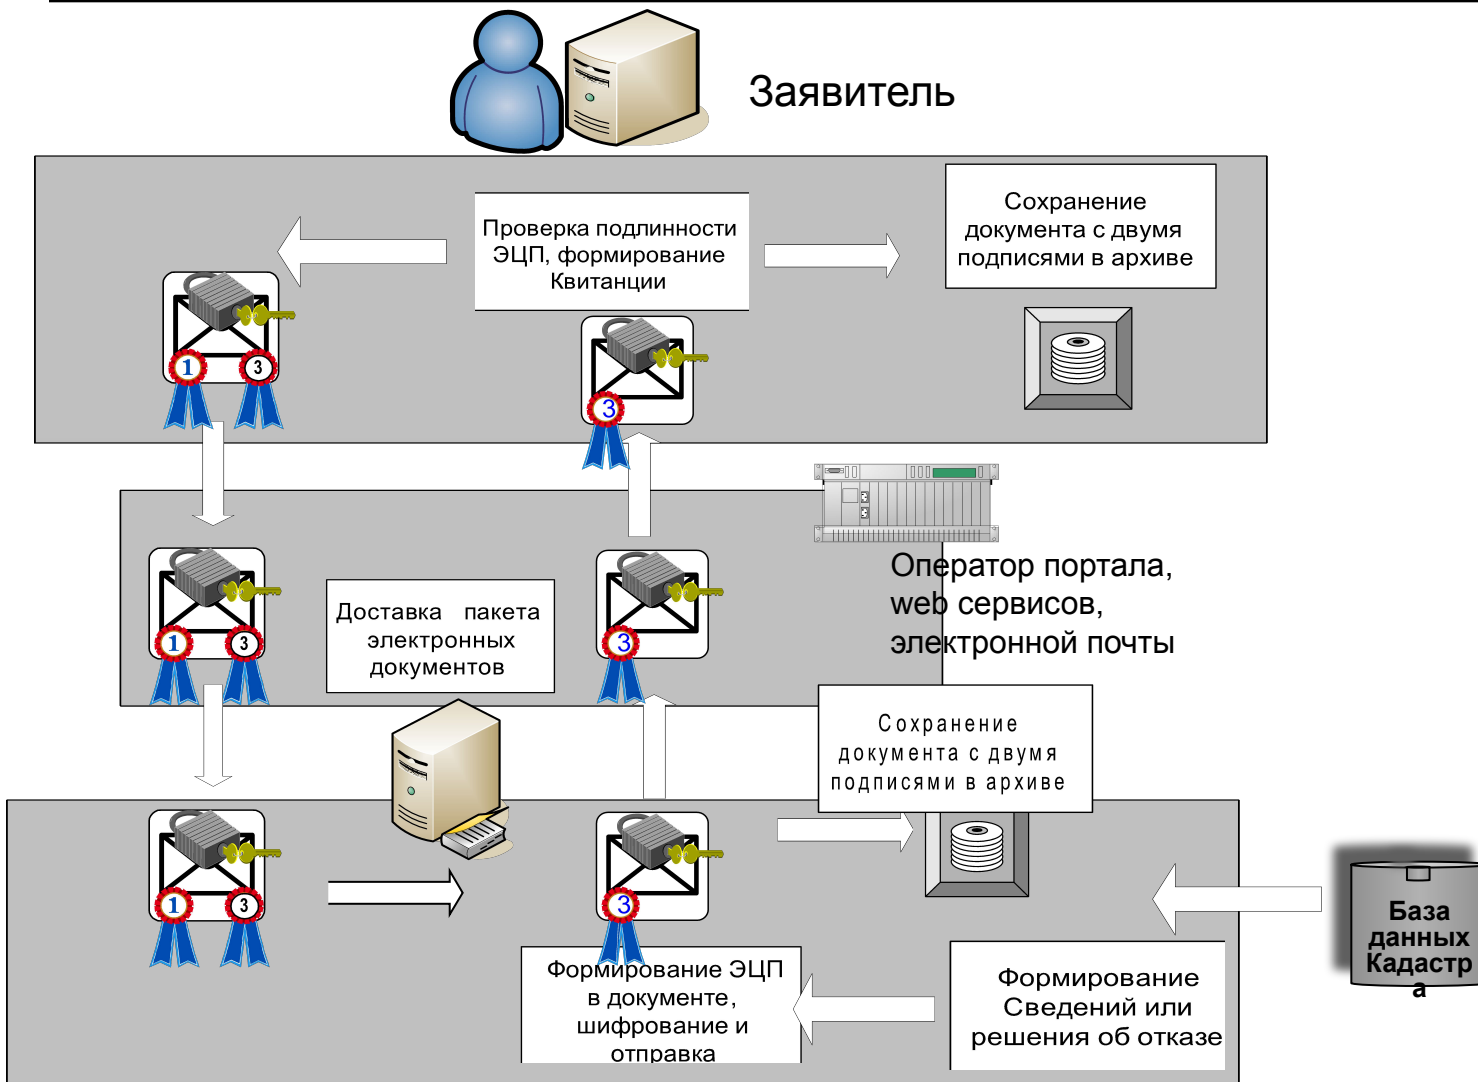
Заявитель

Проверка подлинности ЭЦП, формирование Квитанции

Сохранение документа с двумя подписями в архиве

1 3

3

Оператор портала, web сервисов, электронной почты

1 3

Доставка пакета электронных документов

3

Сохранение документа с двумя подписями в архиве

1 3

3

База данных Кадастра

Формирование ЭЦП в документе, шифрование и отправка

Формирование Сведений или решения об отказе